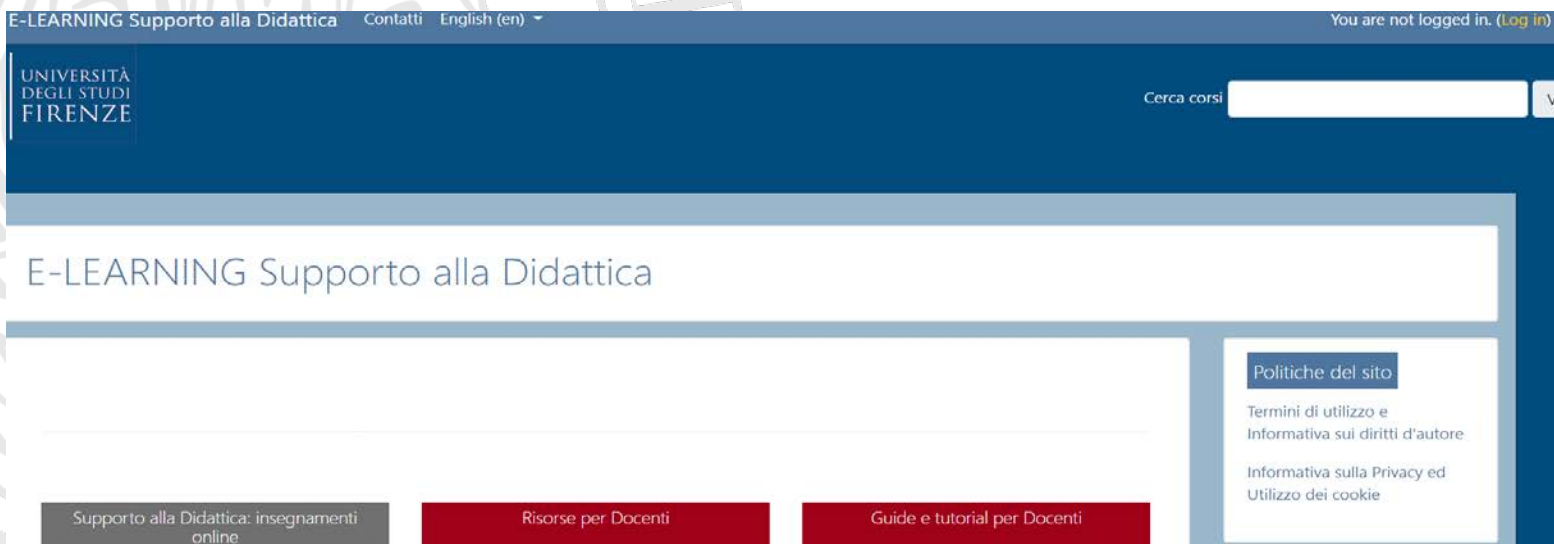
E-LEARNING Supporto alla Didattica Contatti English (en)

You are not logged in. (Log in)

UNIVERSITÀ DEGLI STUDI FIRENZE

Cerca corsi

E-LEARNING Supporto alla Didattica

Politiche del sito

Termini di utilizzo e Informativa sui diritti d'autore

Informativa sulla Privacy ed Utilizzo dei cookie

Supporto alla Didattica: insegnamenti online

Risorse per Docenti

Guide e tutorial per Docenti